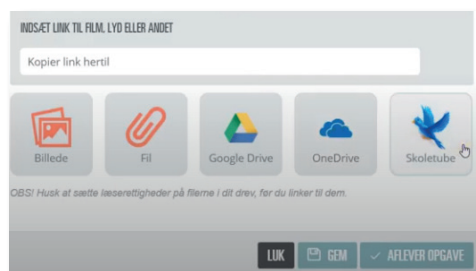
INDSÆT LINK TIL FILM, LYD ELLER ANDET

Kopier link hertil

Billede

Fil

Google Drive

OneDrive

Skoletube

OBS! Husk at sætte læserettigheder på filerne i dit drev, før du linker til dem.

LUK

GEM

AFLEVER OPGAVE